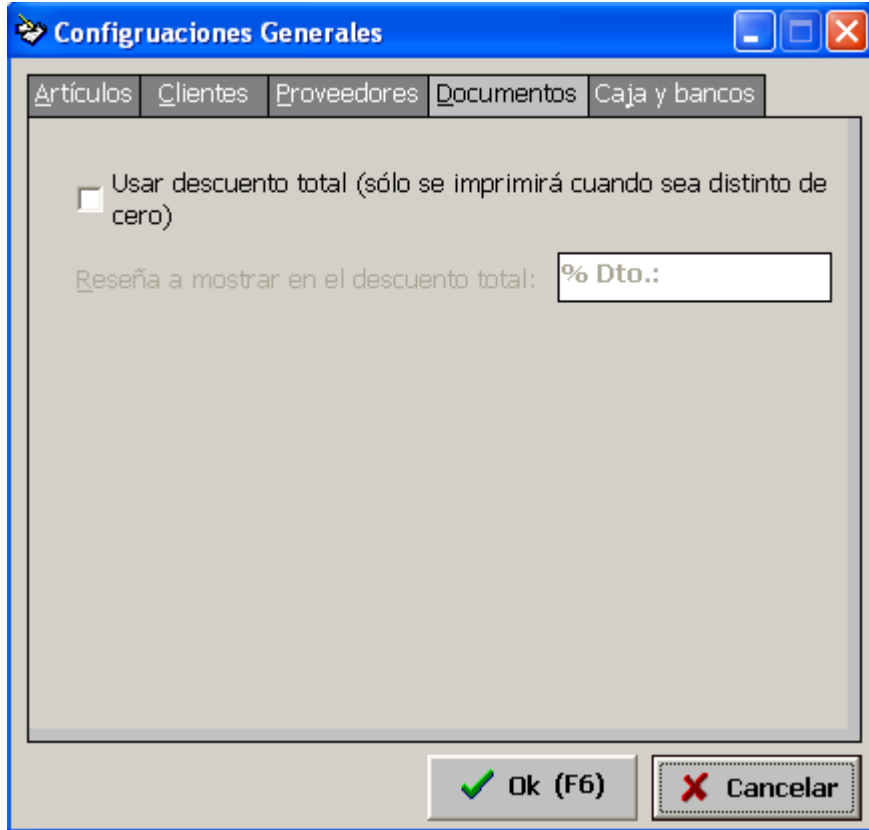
Configuraciones Generales

Artículos | Clientes | Proveedores | Documentos | Caja y bancos

Usar descuento total (sólo se imprimirá cuando sea distinto de cero)

Reseña a mostrar en el descuento total: % Dto.:

Ok (F6)
Cancelar